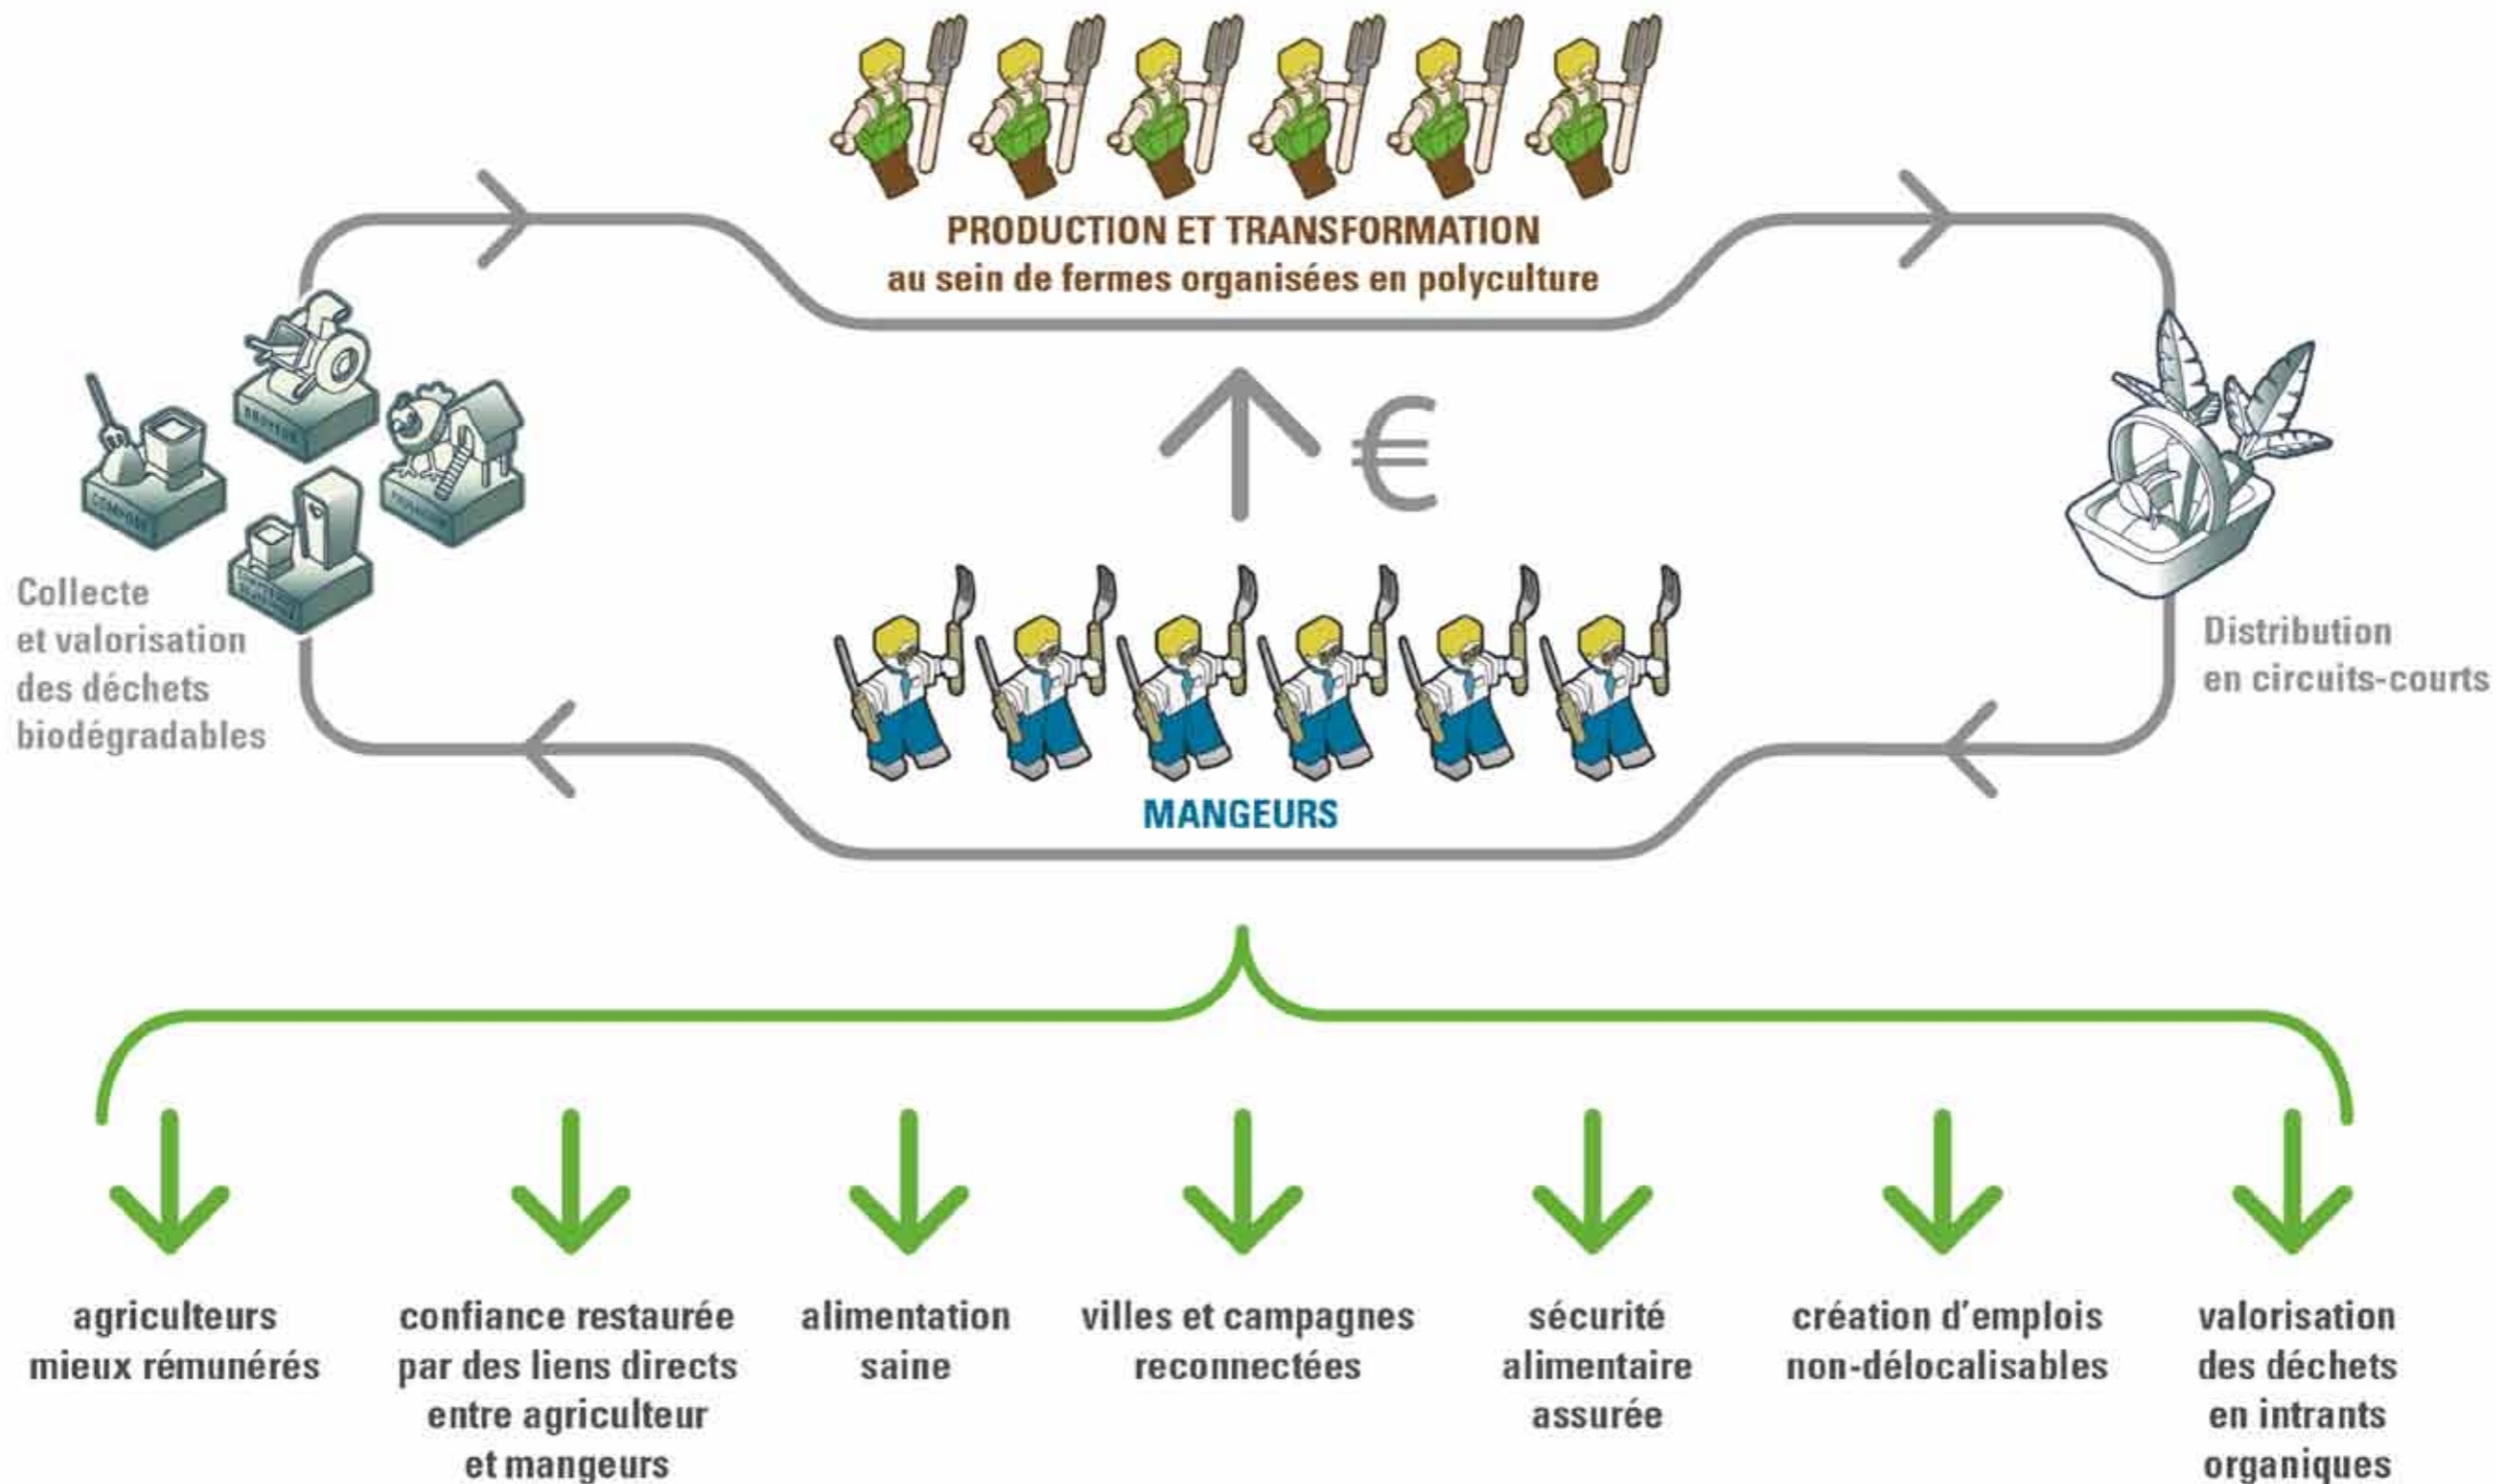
PRODUCTION ET TRANSFORMATION
au sein de fermes organisées en polyculture

€

Collecte et valorisation des déchets biodégradables

Distribution en circuits-courts

MANGEURS

agriculteurs mieux rémunérés

confiance restaurée par des liens directs entre agriculteur et mangeurs

alimentation saine

villes et campagnes reconnectées

sécurité alimentaire assurée

création d'emplois non-délocalisables

valorisation des déchets en intrants organiques